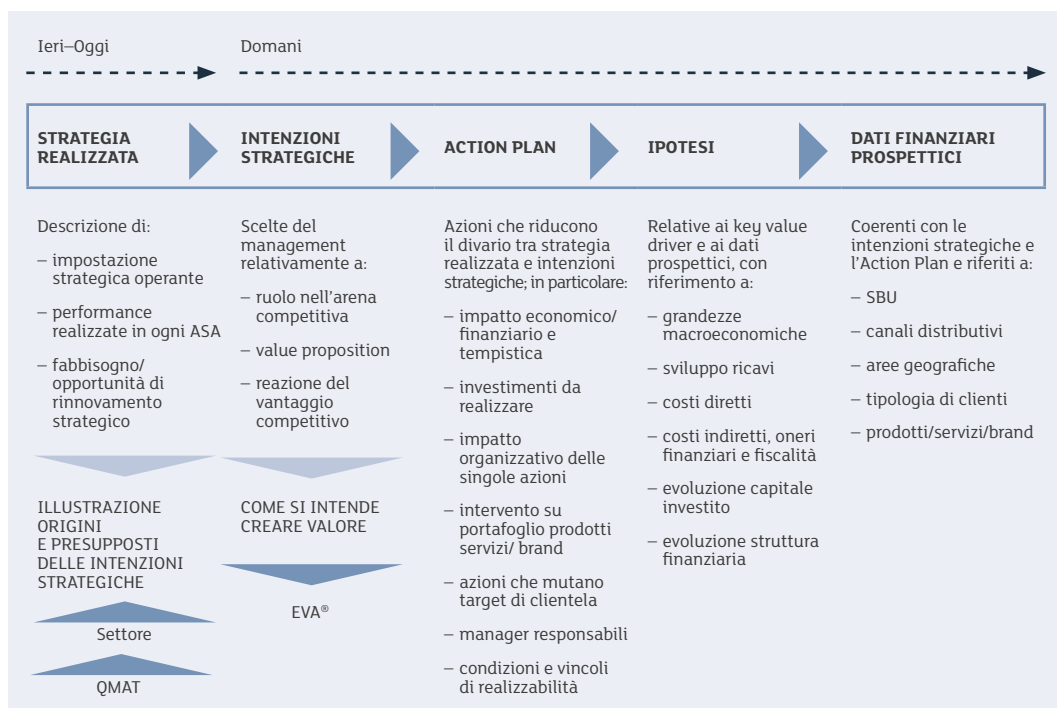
Ieri–Oggi

Domani

STRATEGIA REALIZZATA

INTENZIONI STRATEGICHE

ACTION PLAN

IPOTESI

DATI FINANZIARI PROSPETTICI

Descrizione di:

– impostazione strategica operante

– performance realizzate in ogni ASA

– fabbisogno/ opportunità di rinnovamento strategico

ILLUSTRAZIONE ORIGINI E PRESUPPOSTI DELLE INTENZIONI STRATEGICHE

Settore

QMAT

Scelte del management relativamente a:

– ruolo nell'arena competitiva

– value proposition

– reazione del vantaggio competitivo

COME SI INTENDE CREARE VALORE

EVA®

Azioni che riducono il divario tra strategia realizzata e intenzioni strategiche; in particolare:

– impatto economico/ finanziario e tempistica

– investimenti da realizzare

– impatto organizzativo delle singole azioni

– intervento su portafoglio prodotti servizi/ brand

– azioni che mutano target di clientela

– manager responsabili

– condizioni e vincoli di realizzabilità

Relative ai key value driver e ai dati prospettici, con riferimento a:

– grandezze macroeconomiche

– sviluppo ricavi

– costi diretti

– costi indiretti, oneri finanziari e fiscalità

– evoluzione capitale investito

– evoluzione struttura finanziaria

Coerenti con le intenzioni strategiche e l'Action Plan e riferiti a:

– SBU

– canali distributivi

– aree geografiche

– tipologia di clienti

– prodotti/servizi/brand